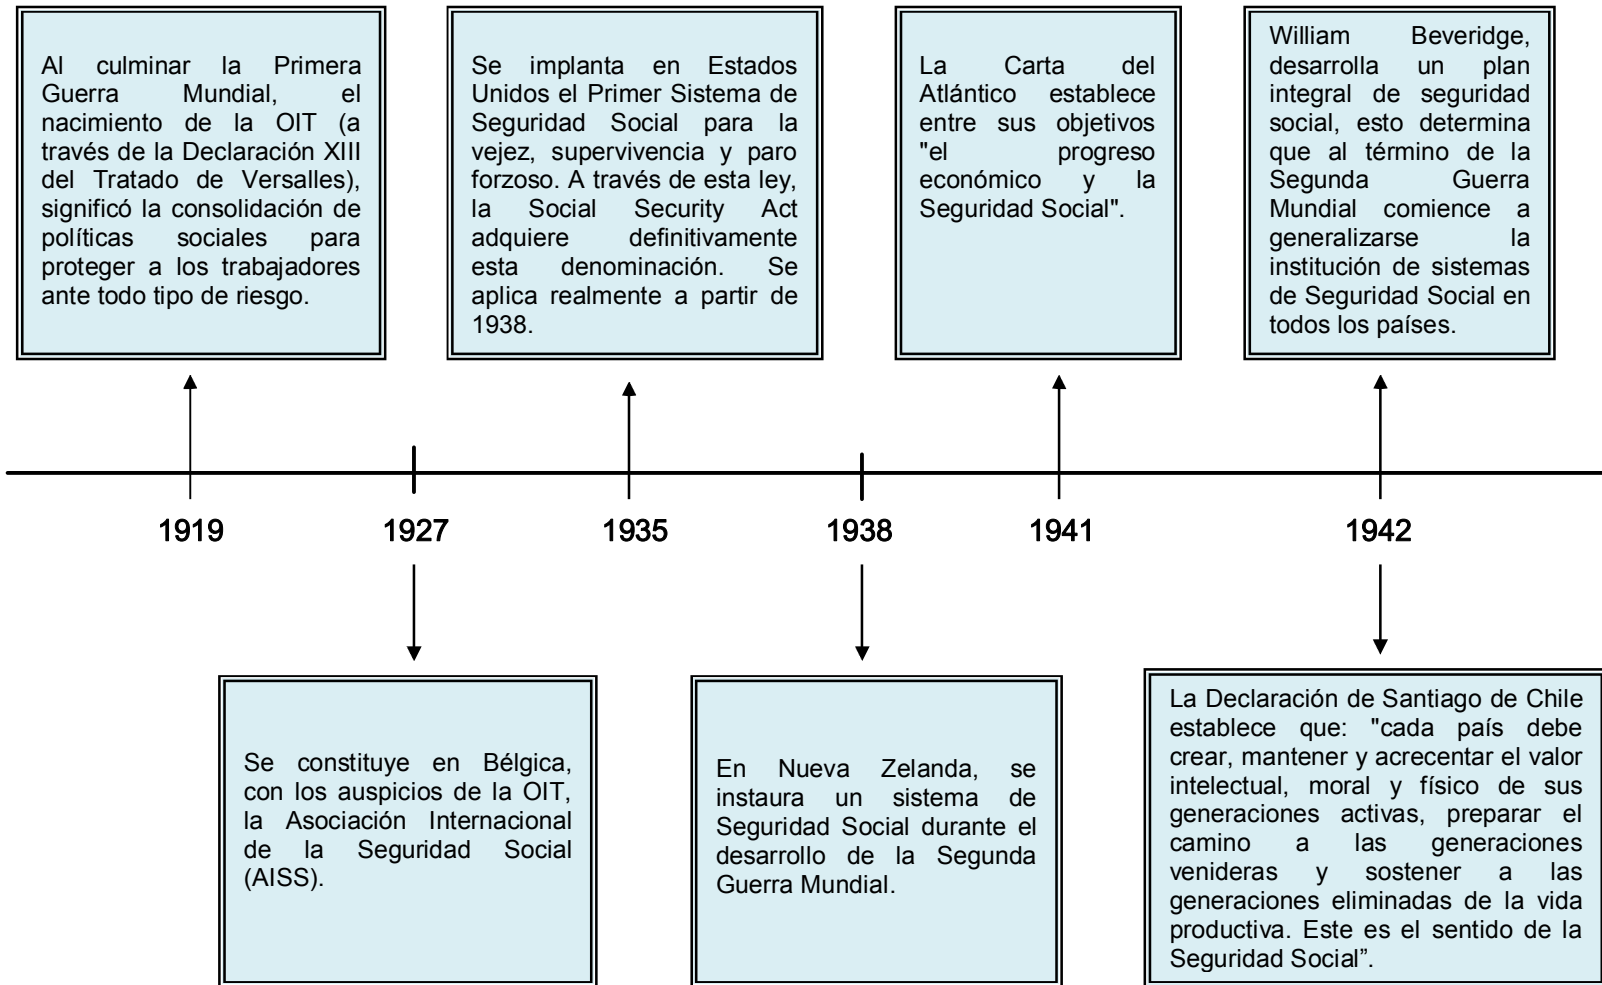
Al culminar la Primera Guerra Mundial, el nacimiento de la OIT (a través de la Declaración XIII del Tratado de Versalles), significó la consolidación de políticas sociales para proteger a los trabajadores ante todo tipo de riesgo.

Se implanta en Estados Unidos el Primer Sistema de Seguridad Social para la vejez, supervivencia y paro forzoso. A través de esta ley, la Social Security Act adquiere definitivamente esta denominación. Se aplica realmente a partir de 1938.

La Carta del Atlántico establece entre sus objetivos "el progreso económico y la Seguridad Social".

William Beveridge, desarrolla un plan integral de seguridad social, esto determina que al término de la Segunda Guerra Mundial comience a generalizarse la institución de sistemas de Seguridad Social en todos los países.

1919

1927

1935

1938

1941

1942

Se constituye en Bélgica, con los auspicios de la OIT, la Asociación Internacional de la Seguridad Social (AISS).

En Nueva Zelanda, se instaura un sistema de Seguridad Social durante el desarrollo de la Segunda Guerra Mundial.

La Declaración de Santiago de Chile establece que: "cada país debe crear, mantener y acrecentar el valor intelectual, moral y físico de sus generaciones activas, preparar el camino a las generaciones venideras y sostener a las generaciones eliminadas de la vida productiva. Este es el sentido de la Seguridad Social".